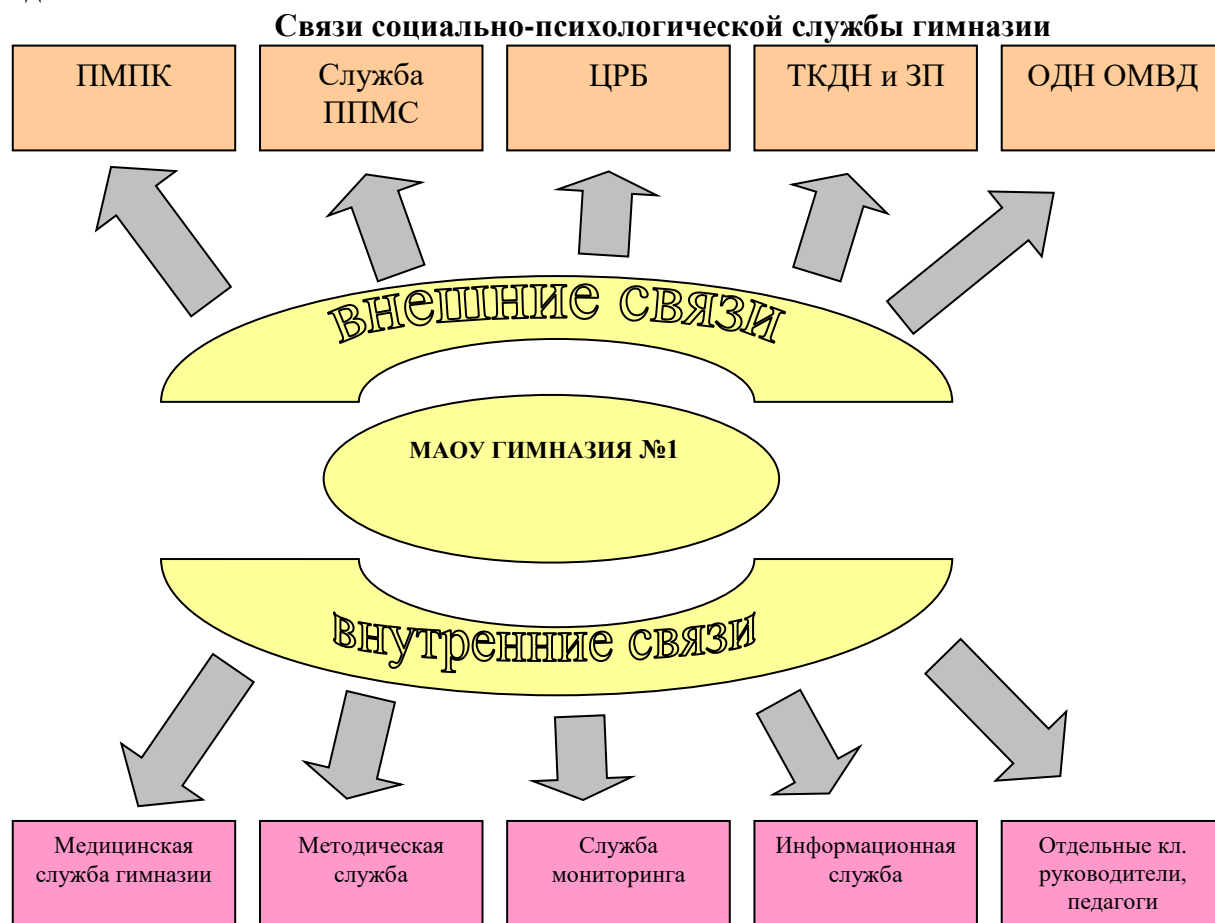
Связи социально-психологической службы гимназии

ПМПК

Служба ППМС

ЦРБ

ТКДН и ЗП

ОДН ОМВД

внешние связи

МАОУ ГИМНАЗИЯ №1

внутренние связи

Медицинская служба гимназии

Методическая служба

Служба мониторинга

Информационная служба

Отдельные кл. руководители, педагоги